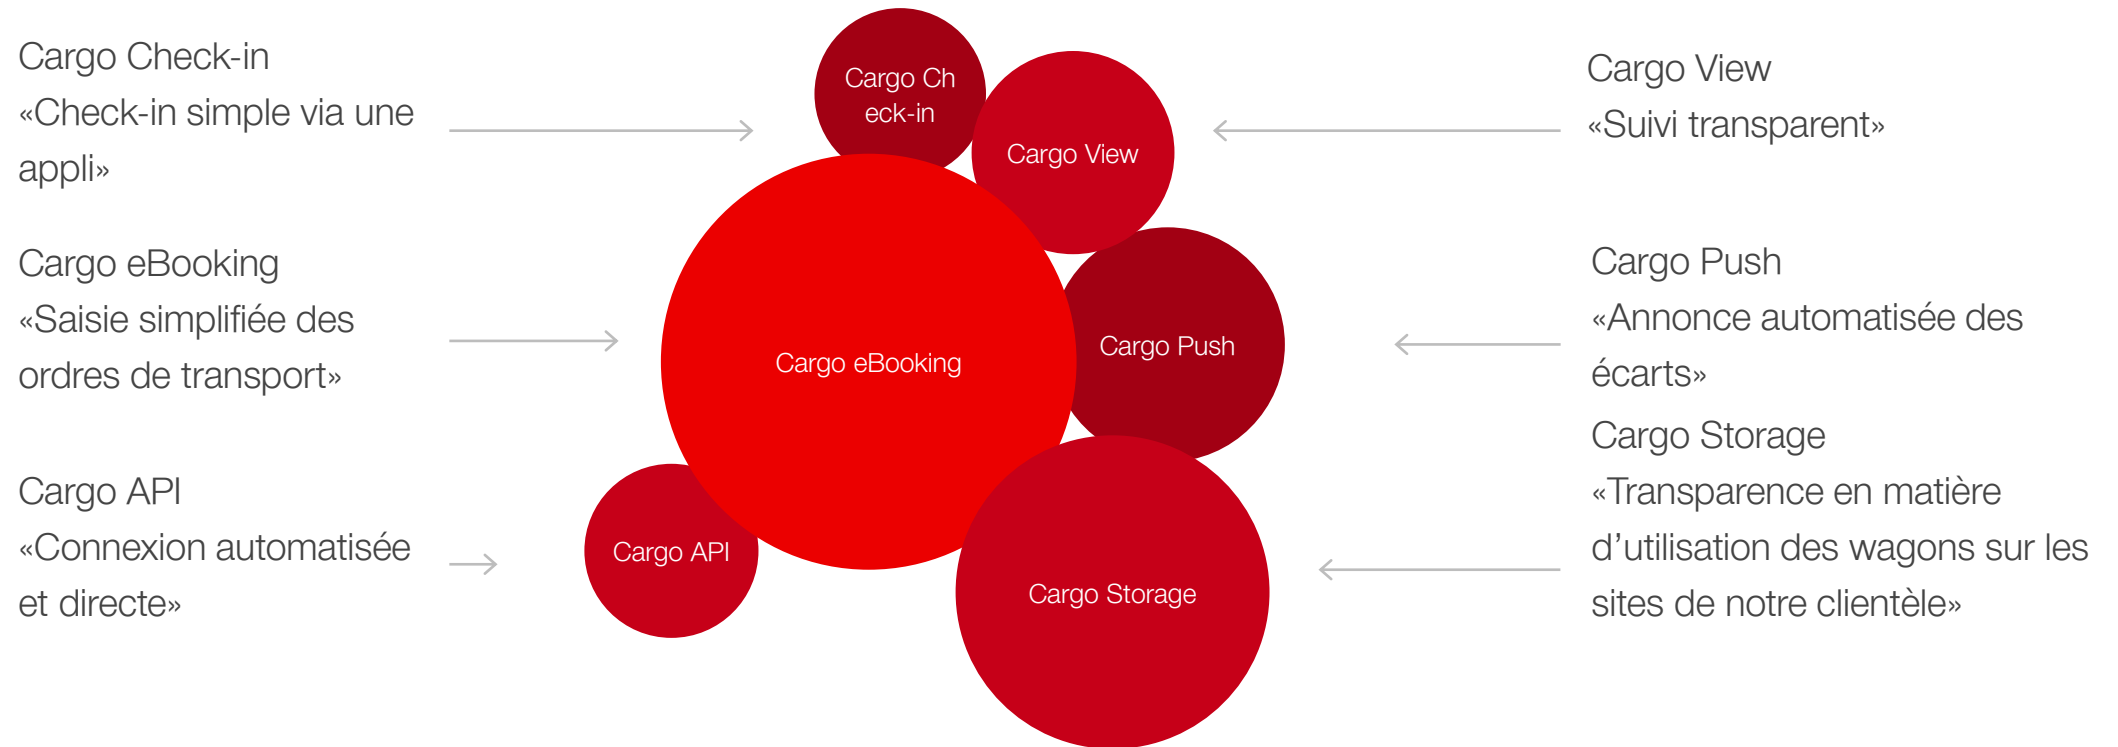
Cargo Check-in
«Check-in simple via une appli»

Cargo eBooking
«Saisie simplifiée des ordres de transport»

Cargo API
«Connexion automatisée et directe»

Cargo Ch eck-in

Cargo View

Cargo eBooking

Cargo Push

Cargo API

Cargo Storage

Cargo View
«Suivi transparent»

Cargo Push
«Annonce automatisée des écarts»

Cargo Storage
«Transparence en matière d’utilisation des wagons sur les sites de notre clientèle»